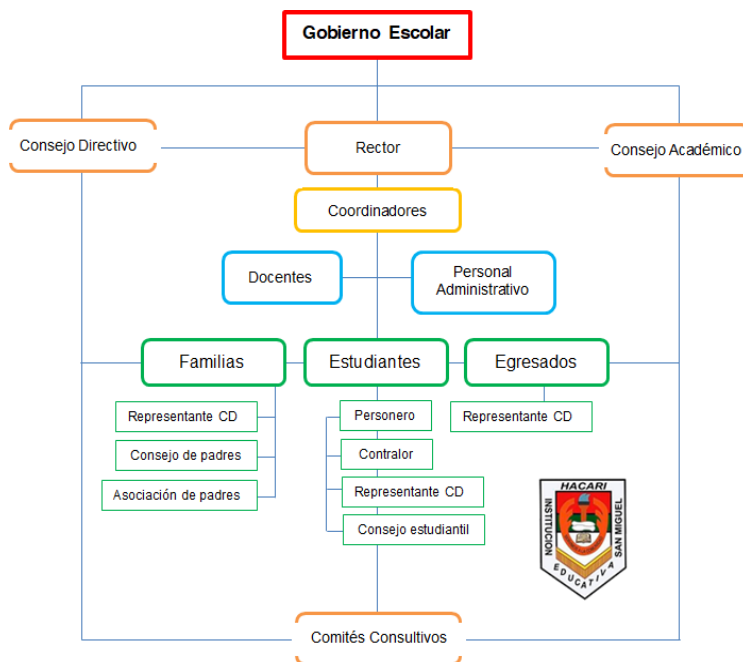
Gobierno Escolar

Consejo Directivo

Rector

Consejo Académico

Coordinadores

Docentes

Personal Administrativo

Familias

Estudiantes

Egresados

Representante CD

Consejo de padres

Asociación de padres

Personero

Contralor

Representante CD

Consejo estudiantil

Representante CD

HACARI
INSTITUCIÓN SAN MIGUEL
EDUCATIVA

Comités Consultivos